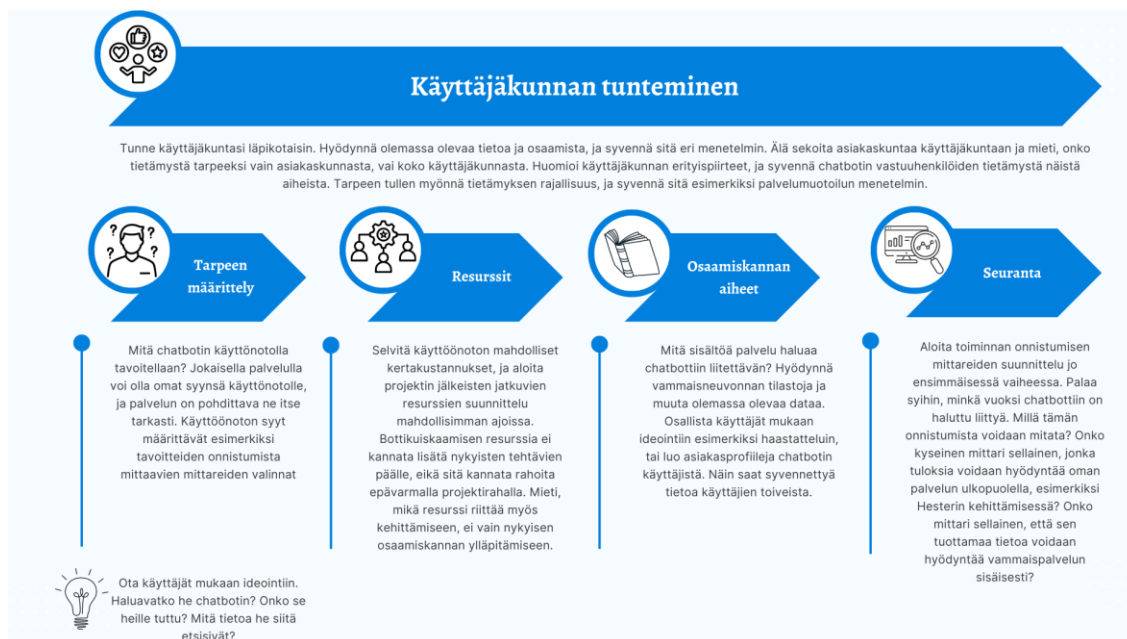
Käyttäjäkunnan tunteminen

Tunne käyttäjäkuntasi läpikotaisin. Hyödynnä olemassa olevaa tietoa ja osaamista, ja syvennä sitä eri menetelmin. Älä sekoita asiakaskuntaa käyttäjäkuntaan ja mieti, onko tietämystä tarpeeksi vain asiakaskunnasta, vai koko käyttäjäkunnasta. Huomioi käyttäjäkunnan erityispiirteet, ja syvennä chatbotin vastuuhenkilöiden tietämystä näistä aiheista. Tarpeen tullen myönnä tietämyksen rajallisuus, ja syvennä sitä esimerkiksi palvelumuotoilun menetelmin.

Tarpeen määrittely

Mitä chatbotin käyttönotolla tavoitellaan? Jokaisella palvelulla voi olla omat syynsä käyttönotolle, ja palvelun on pohdittava ne itse tarkasti. Käyttöönoton syyt määrittävät esimerkiksi tavoitteiden onnistumista mittaavien mittareiden valinnat

Resurssit

Selvitä käyttöönoton mahdolliset kertakustannukset, ja aloita projektin jälkeisten jatkuvien resurssien suunnittelu mahdollisimman ajoissa. Bottikuiskaamisen resurssia ei kannata lisätä nykyisten tehtävien päälle, eikä sitä kannata rahoita epävarmalla projektirahalla. Mieti, mikä resurssi riittää myös kehittämiseen, ei vain nykyisen osaamiskannan ylläpitämiseen.

Osaamiskannan aiheet

Mitä sisältöä palvelu haluaa chatbottiin liitettävän? Hyödynnä vammaisneuvonnan tilastoja ja muuta olemassa olevaa dataa. Osallista käyttäjät mukaan ideointiin esimerkiksi haastatteluin, tai luo asiakasprofiileja chatbotin käyttäjistä. Näin saat syvennettyä tietoa käyttäjien toiveista.

Seuranta

Aloita toiminnan onnistumisen mittareiden suunnittelu jo ensimmäisessä vaiheessa. Palaa syihin, minkä vuoksi chatbottiin on haluttu liittyä. Millä tämän onnistumista voidaan mitata? Onko kyseinen mittari sellainen, jonka tuloksia voidaan hyödyntää oman palvelun ulkopuolella, esimerkiksi Hesterin kehittämisessä? Onko mittari sellainen, että sen tuottamaa tietoa voidaan hyödyntää vammaispalvelun sisäisesti?

Ota käyttäjät mukaan ideointiin. Haluavatko he chatbotin? Onko se heille tuttu? Mitä tietoa he siitä etsisivät?